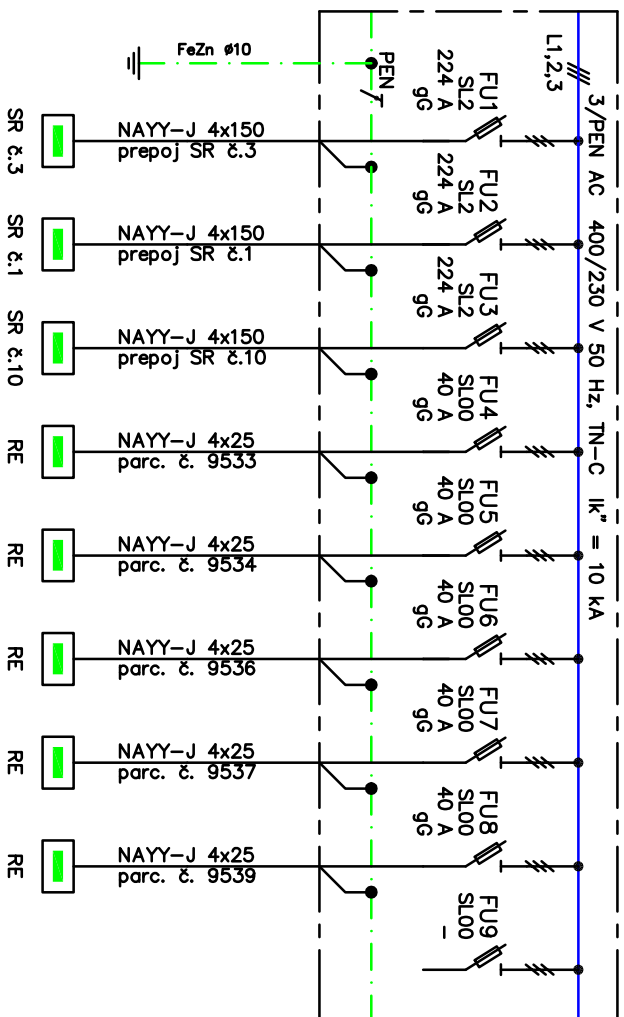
FeZn ø10

PEN

L1,2,3

3/PEN AC 400/230 V 50 Hz, TN–C Ik" = 10 kA

FU1
SL2
224 A
gG

FU2
SL2
224 A
gG

FU3
SL2
224 A
gG

FU4
SL00
40 A
gG

FU5
SL00
40 A
gG

FU6
SL00
40 A
gG

FU7
SL00
40 A
gG

FU8
SL00
40 A
gG

FU9
SL00
–

SR č.3
NAYY–J 4x150
prepoj SR č.3

SR č.1
NAYY–J 4x150
prepoj SR č.1

SR č.10
NAYY–J 4x150
prepoj SR č.10

RE
NAYY–J 4x25
parc. č. 9533

RE
NAYY–J 4x25
parc. č. 9534

RE
NAYY–J 4x25
parc. č. 9536

RE
NAYY–J 4x25
parc. č. 9537

RE
NAYY–J 4x25
parc. č. 9539